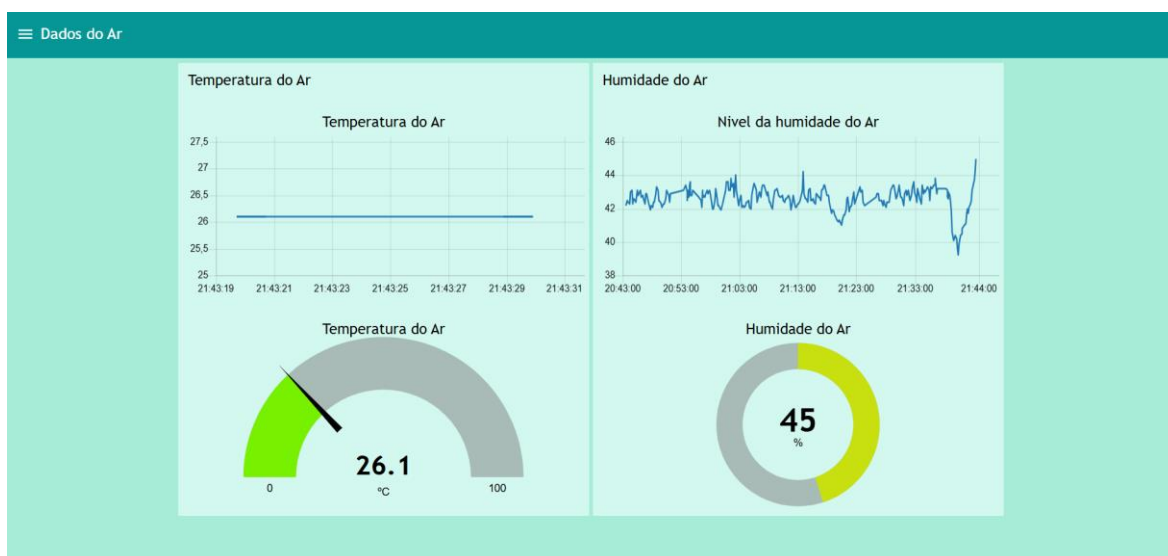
≡ Dados do Ar

Temperatura do Ar

Temperatura do Ar

27,5
27
26,5
26
25,5
25

21:43:19 21:43:21 21:43:23 21:43:25 21:43:27 21:43:29 21:43:31

Temperatura do Ar

26.1
°C
0
100

Humidade do Ar

Nivel da humidade do Ar

46
44
42
40
38

20:43:00 20:53:00 21:03:00 21:13:00 21:23:00 21:33:00 21:44:00

Humidade do Ar

45
%